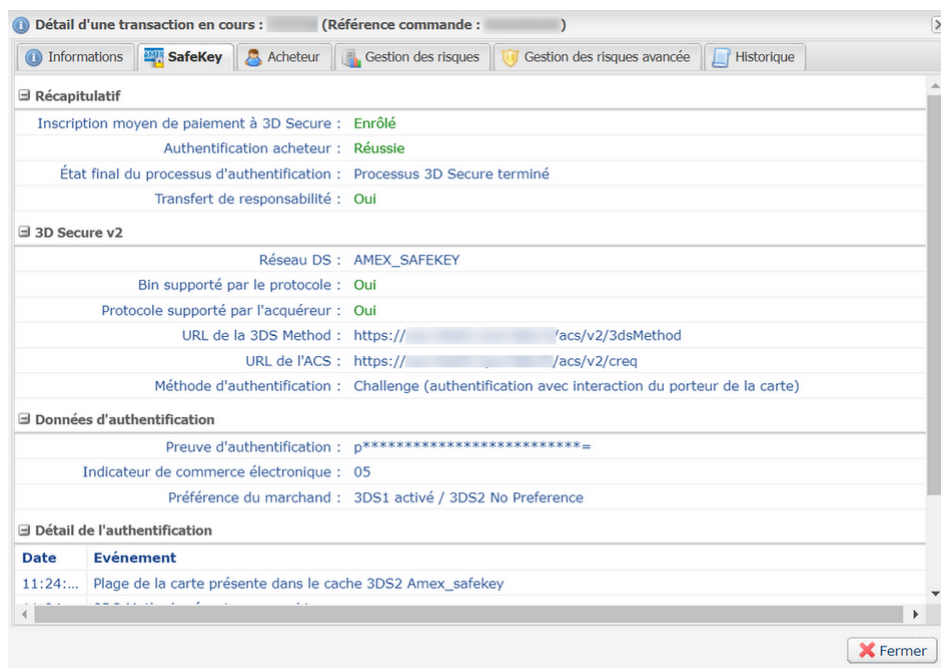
Détail d'une transaction en cours : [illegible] (Référence commande : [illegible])

Informations | SafeKey | Acheteur | Gestion des risques | Gestion des risques avancée | Historique

⊟ Récapitulatif

Inscription moyen de paiement à 3D Secure : Enrôlé
Authentification acheteur : Réussie
État final du processus d'authentification : Processus 3D Secure terminé
Transfert de responsabilité : Oui

⊟ 3D Secure v2

Réseau DS : AMEX_SAFEKEY
Bin supporté par le protocole : Oui
Protocole supporté par l'acquéreur : Oui
URL de la 3DS Method : https://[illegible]/acs/v2/3dsMethod
URL de l'ACS : https://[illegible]/acs/v2/creq
Méthode d'authentification : Challenge (authentification avec interaction du porteur de la carte)

⊟ Données d'authentification

Preuve d'authentification : p**************************=
Indicateur de commerce électronique : 05
Préférence du marchand : 3DS1 activé / 3DS2 No Preference

⊟ Détail de l'authentification

| Date | Evénement |
|---|---|
| 11:24:... | Plage de la carte présente dans le cache 3DS2 Amex_safekey |
| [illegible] | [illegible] |

Fermer